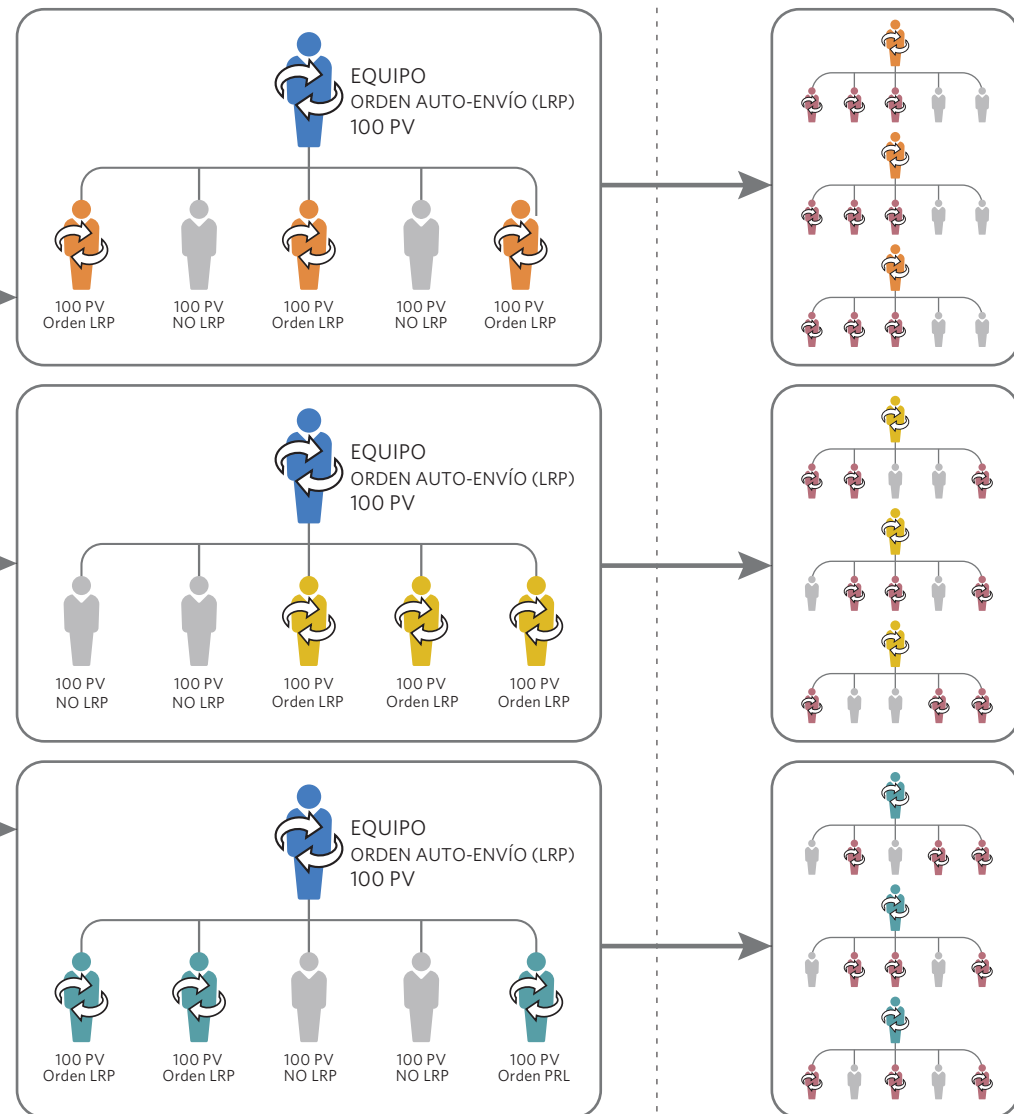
EQUIPO
ORDEN AUTO-ENVÍO (LRP)
100 PV

100 PV
Orden LRP

100 PV
NO LRP

100 PV
Orden LRP

100 PV
NO LRP

100 PV
Orden LRP

EQUIPO
ORDEN AUTO-ENVÍO (LRP)
100 PV

100 PV
NO LRP

100 PV
NO LRP

100 PV
Orden LRP

100 PV
Orden LRP

100 PV
Orden LRP

EQUIPO
ORDEN AUTO-ENVÍO (LRP)
100 PV

100 PV
Orden LRP

100 PV
Orden LRP

100 PV
NO LRP

100 PV
NO LRP

100 PV
Orden PRL